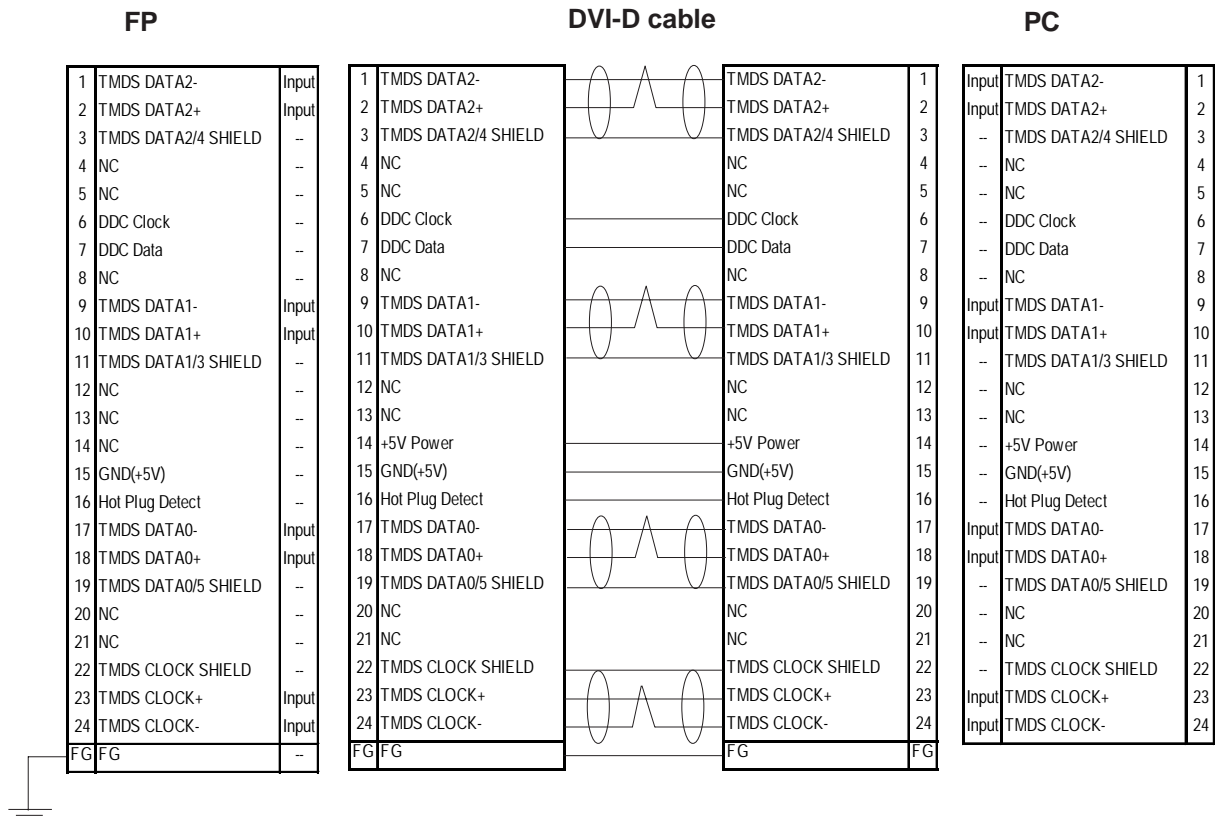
FP

DVI-D cable

PC

| | | |
|---|---|---|
| 1 | TMDS DATA2- | Input |
| 2 | TMDS DATA2+ | Input |
| 3 | TMDS DATA2/4 SHIELD | -- |
| 4 | NC | -- |
| 5 | NC | -- |
| 6 | DDC Clock | -- |
| 7 | DDC Data | -- |
| 8 | NC | -- |
| 9 | TMDS DATA1- | Input |
| 10 | TMDS DATA1+ | Input |
| 11 | TMDS DATA1/3 SHIELD | -- |
| 12 | NC | -- |
| 13 | NC | -- |
| 14 | NC | -- |
| 15 | GND(+5V) | -- |
| 16 | Hot Plug Detect | -- |
| 17 | TMDS DATA0- | Input |
| 18 | TMDS DATA0+ | Input |
| 19 | TMDS DATA0/5 SHIELD | -- |
| 20 | NC | -- |
| 21 | NC | -- |
| 22 | TMDS CLOCK SHIELD | -- |
| 23 | TMDS CLOCK+ | Input |
| 24 | TMDS CLOCK- | Input |
| FG | FG | -- |

| | | | |
|---|---|---|---|
| 1 | TMDS DATA2- | TMDS DATA2- | 1 |
| 2 | TMDS DATA2+ | TMDS DATA2+ | 2 |
| 3 | TMDS DATA2/4 SHIELD | TMDS DATA2/4 SHIELD | 3 |
| 4 | NC | NC | 4 |
| 5 | NC | NC | 5 |
| 6 | DDC Clock | DDC Clock | 6 |
| 7 | DDC Data | DDC Data | 7 |
| 8 | NC | NC | 8 |
| 9 | TMDS DATA1- | TMDS DATA1- | 9 |
| 10 | TMDS DATA1+ | TMDS DATA1+ | 10 |
| 11 | TMDS DATA1/3 SHIELD | TMDS DATA1/3 SHIELD | 11 |
| 12 | NC | NC | 12 |
| 13 | NC | NC | 13 |
| 14 | +5V Power | +5V Power | 14 |
| 15 | GND(+5V) | GND(+5V) | 15 |
| 16 | Hot Plug Detect | Hot Plug Detect | 16 |
| 17 | TMDS DATA0- | TMDS DATA0- | 17 |
| 18 | TMDS DATA0+ | TMDS DATA0+ | 18 |
| 19 | TMDS DATA0/5 SHIELD | TMDS DATA0/5 SHIELD | 19 |
| 20 | NC | NC | 20 |
| 21 | NC | NC | 21 |
| 22 | TMDS CLOCK SHIELD | TMDS CLOCK SHIELD | 22 |
| 23 | TMDS CLOCK+ | TMDS CLOCK+ | 23 |
| 24 | TMDS CLOCK- | TMDS CLOCK- | 24 |
| FG | FG | FG | FG |

| | | |
|---|---|---|
| Input | TMDS DATA2- | 1 |
| Input | TMDS DATA2+ | 2 |
| -- | TMDS DATA2/4 SHIELD | 3 |
| -- | NC | 4 |
| -- | NC | 5 |
| -- | DDC Clock | 6 |
| -- | DDC Data | 7 |
| -- | NC | 8 |
| Input | TMDS DATA1- | 9 |
| Input | TMDS DATA1+ | 10 |
| -- | TMDS DATA1/3 SHIELD | 11 |
| -- | NC | 12 |
| -- | NC | 13 |
| -- | +5V Power | 14 |
| -- | GND(+5V) | 15 |
| -- | Hot Plug Detect | 16 |
| Input | TMDS DATA0- | 17 |
| Input | TMDS DATA0+ | 18 |
| -- | TMDS DATA0/5 SHIELD | 19 |
| -- | NC | 20 |
| -- | NC | 21 |
| -- | TMDS CLOCK SHIELD | 22 |
| Input | TMDS CLOCK+ | 23 |
| Input | TMDS CLOCK- | 24 |